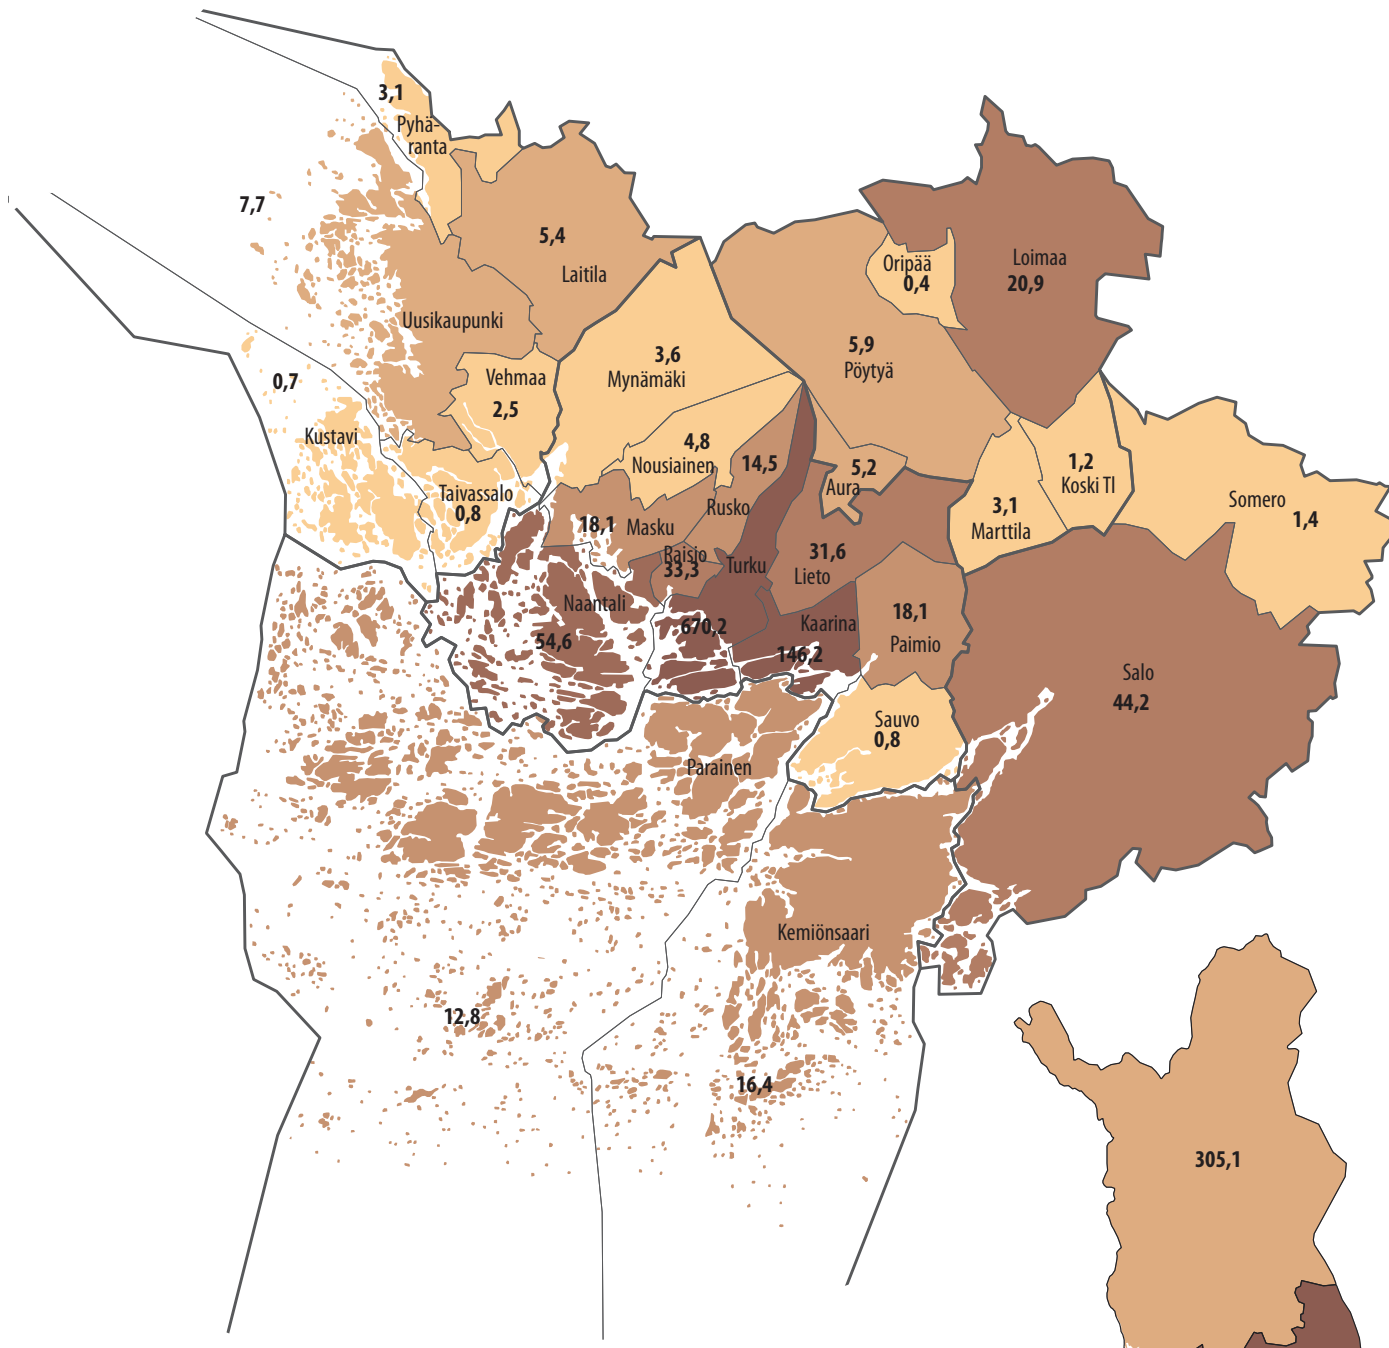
3,1
Pyhäranta
7,7
5,4
Laitila
Oripää
0,4
Loimaa
20,9
Uusikaupunki
0,7
Vehmaa
2,5
3,6
Mynämäki
5,9
Pöytyä
Kustavi
4,8
Nousiainen
14,5
5,2
Aura
1,2
Koski Tl
Somero
1,4
Taivassalo
0,8
18,1
Masku
Rusko
3,1
Marttila
Raisio
33,3
Turku
31,6
Lieto
Naantali
54,6
670,2
Kaarina
146,2
18,1
Paimio
Salo
44,2
Sauvo
0,8
Parainen
Kemiönsaari
12,8
16,4
305,1